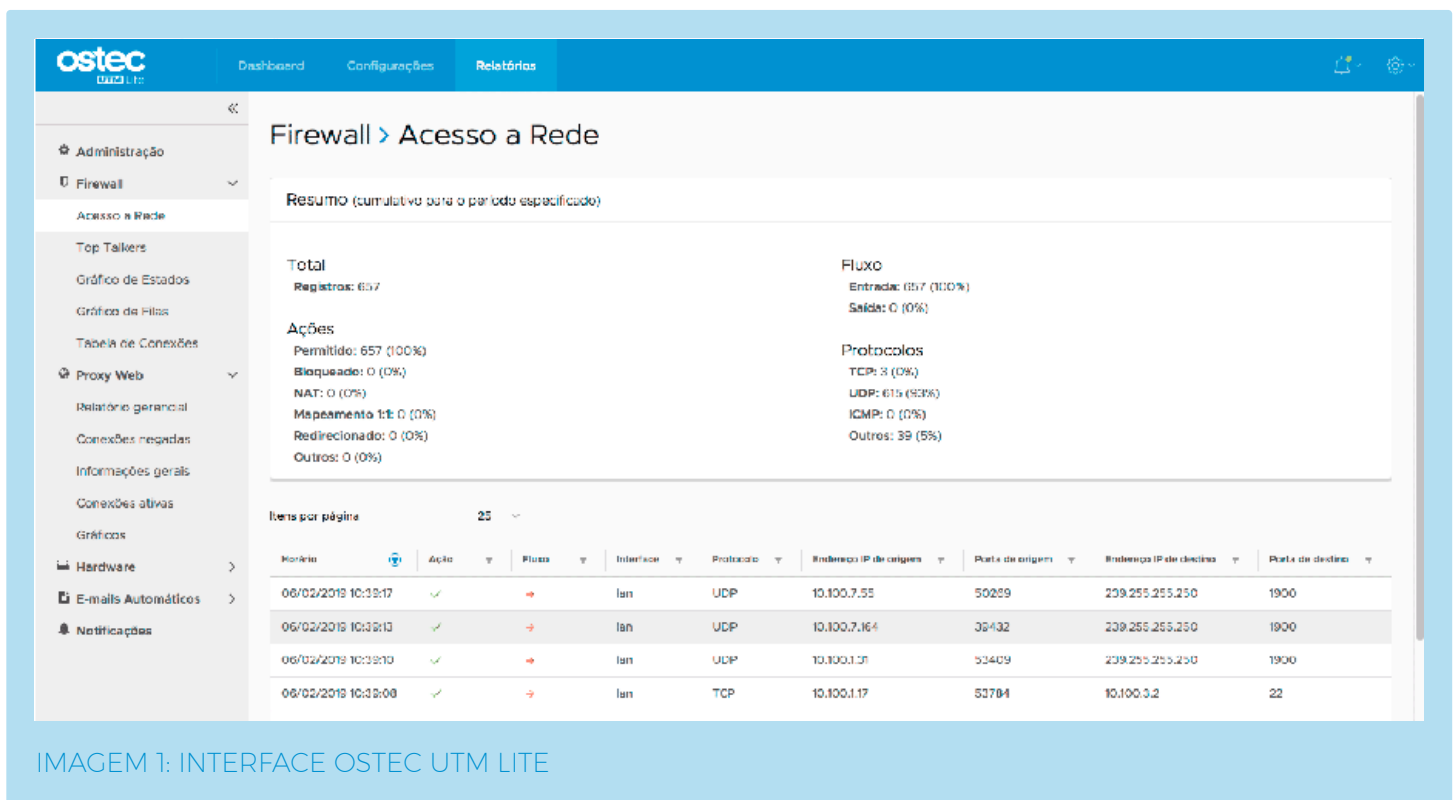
ostec UTM Lite

Dashboard Configurações Relatórios

«

Administração
Firewall
Acesso a Rede
Top Talkers
Gráfico de Estados
Gráfico de Filas
Tabela de Conexões
Proxy Web
Relatório gerencial
Conexões negadas
Informações gerais
Conexões ativas
Gráficos
Hardware
E-mails Automáticos
Notificações

Firewall > Acesso a Rede

Resumo (cumulativo para o período especificado)

Total
Registros: 657

Ações
Permitido: 657 (100%)
Bloqueado: 0 (0%)
NAT: 0 (0%)
Mapeamento 1:1: 0 (0%)
Redirecionado: 0 (0%)
Outros: 0 (0%)

Fluxo
Entrada: 657 (100%)
Saída: 0 (0%)

Protocolos
TCP: 3 (0%)
UDP: 615 (93%)
ICMP: 0 (0%)
Outros: 39 (5%)

Itens por página 25

| Horário | Ação | Fluxo | Interface | Protocolo | Endereço IP de origem | Porta de origem | Endereço IP de destino | Porta de destino |
|---|---|---|---|---|---|---|---|---|
| 06/02/2019 10:39:17 | ✓ | → | lan | UDP | 10.100.7.55 | 50289 | 239.255.255.250 | 1900 |
| 06/02/2019 10:39:13 | ✓ | → | lan | UDP | 10.100.7.164 | 39432 | 239.255.255.250 | 1900 |
| 06/02/2019 10:39:10 | ✓ | → | lan | UDP | 10.100.1.51 | 53409 | 239.255.255.250 | 1900 |
| 06/02/2019 10:39:06 | ✓ | → | lan | TCP | 10.100.1.17 | 53784 | 10.100.3.2 | 22 |

IMAGEM 1: INTERFACE OSTEC UTM LITE